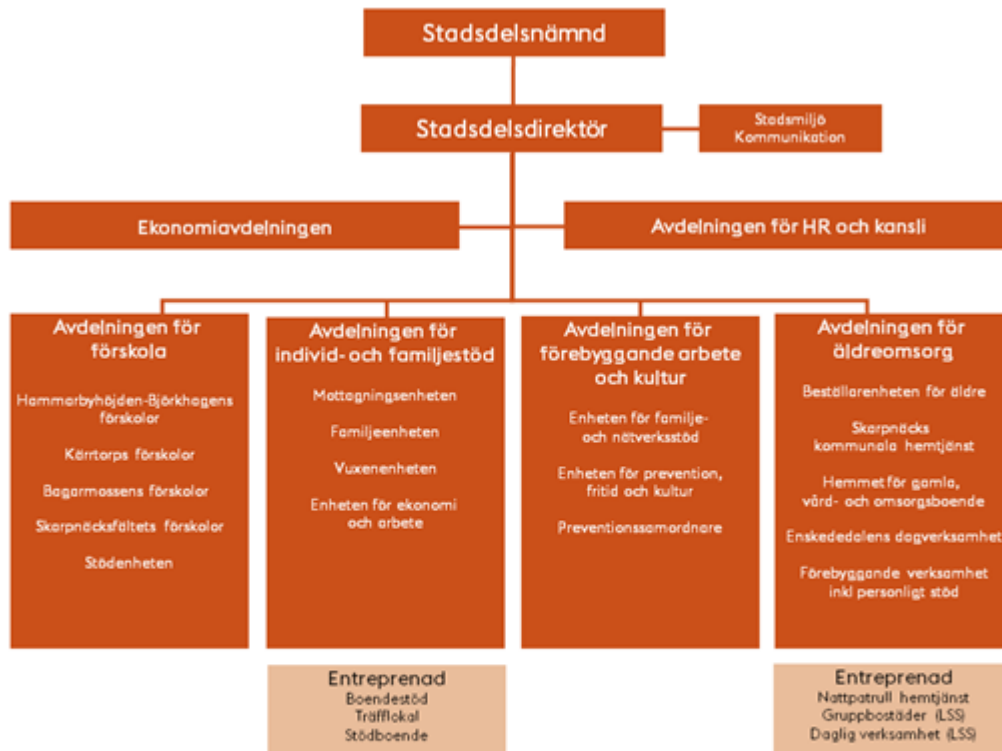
Stadsdelsnämnd

Stadsdelsdirektör

Stadsmiljö
Kommunikation

Ekonomiavdelningen

Avdelningen för HR och kansli

Avdelningen för förskola

Hammarbyhöjden-Björkhagens förskolor

Kärrtorps förskolor

Bagarmossens förskolor

Skarpnäcksfältets förskolor

Stödenheten

Avdelningen för individ- och familjestöd

Mottagningsenheten

Familjeenheten

Vuxenenheten

Enheten för ekonomi och arbete

Avdelningen för förebyggande arbete och kultur

Enheten för familje- och nätverksstöd

Enheten för prevention, fritid och kultur

Preventionssamordnare

Avdelningen för äldreomsorg

Beställarenheten för äldre

Skarpnäcks kommunala hemtjänst

Hemmet för gamla, vård- och omsorgsboende

Enskededalens dagverksamhet

Förebyggande verksamhet inkl personligt stöd

Entreprenad
Boendestöd
Träfflokal
Stödboende

Entreprenad
Nattpatrull hemtjänst
Gruppbostäder (LSS)
Daglig verksamhet (LSS)